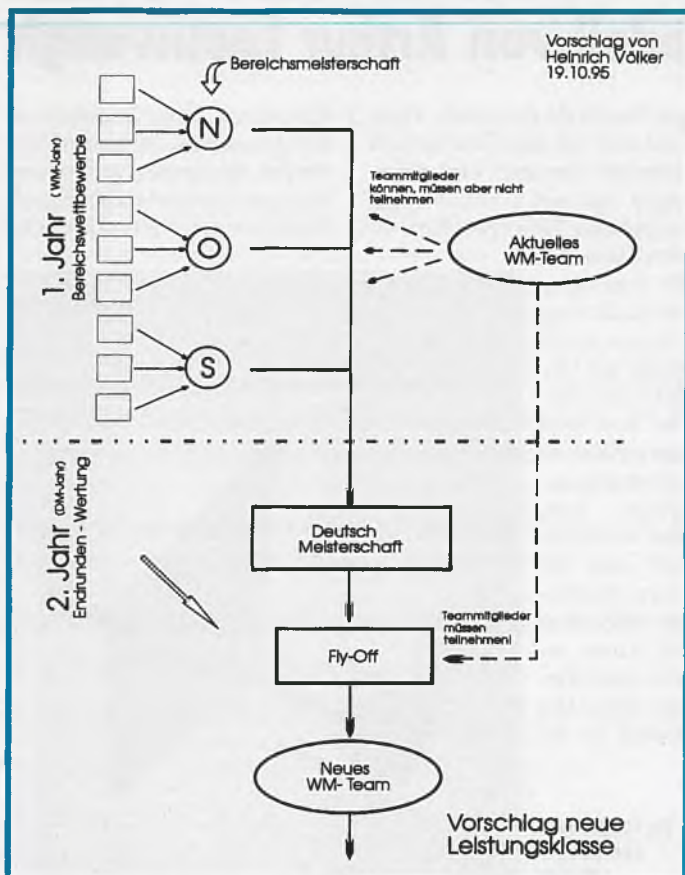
Vorschlag von Heinrich Völker 19.10.95

Bereichsmeisterschaft

N

O

S

1. Jahr (WM-Jahr)
Bereichswettbewerbe

Teammitglieder können, müssen aber nicht teilnehmen

Aktuelles WM-Team

2. Jahr (DM-Jahr)
Endrunden - Wertung

Deutsch Meisterschaft

Teammitglieder müssen teilnehmen!

Fly-Off

Neues WM- Team

Vorschlag neue Leistungsklasse